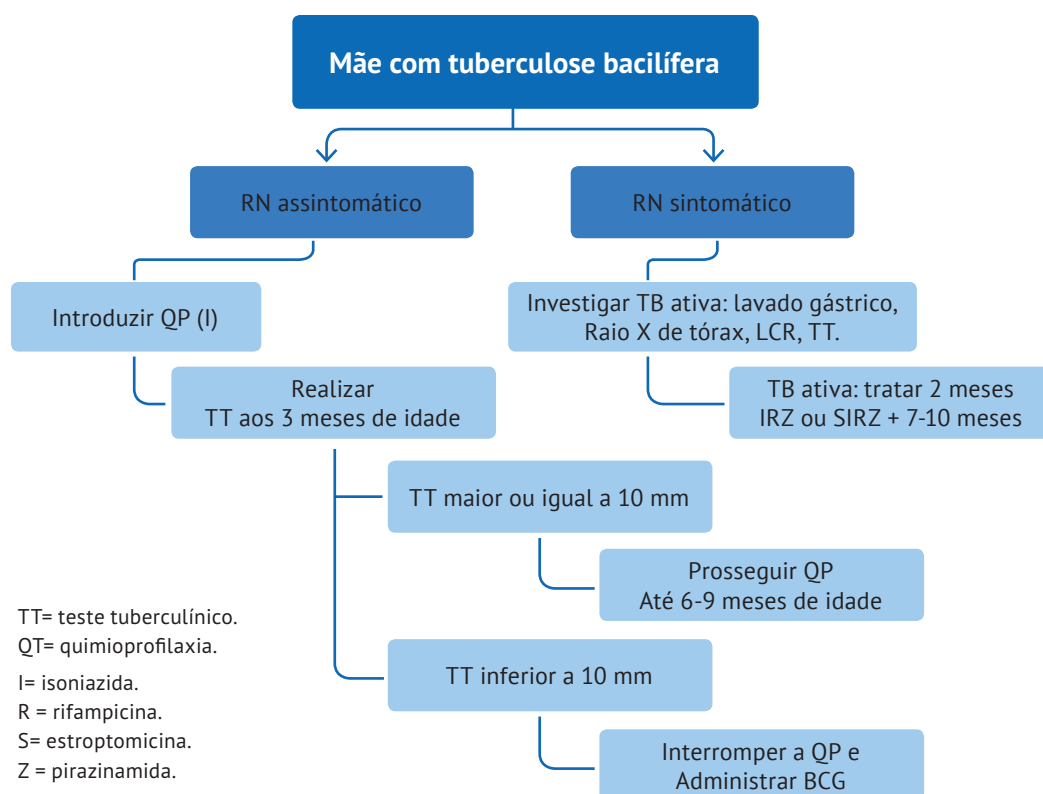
Mãe com tuberculose bacilífera

RN assintomático

RN sintomático

Introduzir QP (I)

Realizar
TT aos 3 meses de idade

TT maior ou igual a 10 mm

Prosseguir QP
Até 6-9 meses de idade

TT inferior a 10 mm

Interromper a QP e
Administrar BCG

Investigar TB ativa: lavado gástrico,
Raio X de tórax, LCR, TT.

TB ativa: tratar 2 meses
IRZ ou SIRZ + 7-10 meses

TT= teste tuberculínico.
QT= quimioprofilaxia.
I= isoniazida.
R = rifampicina.
S= estroptomicina.
Z = pirazinamida.